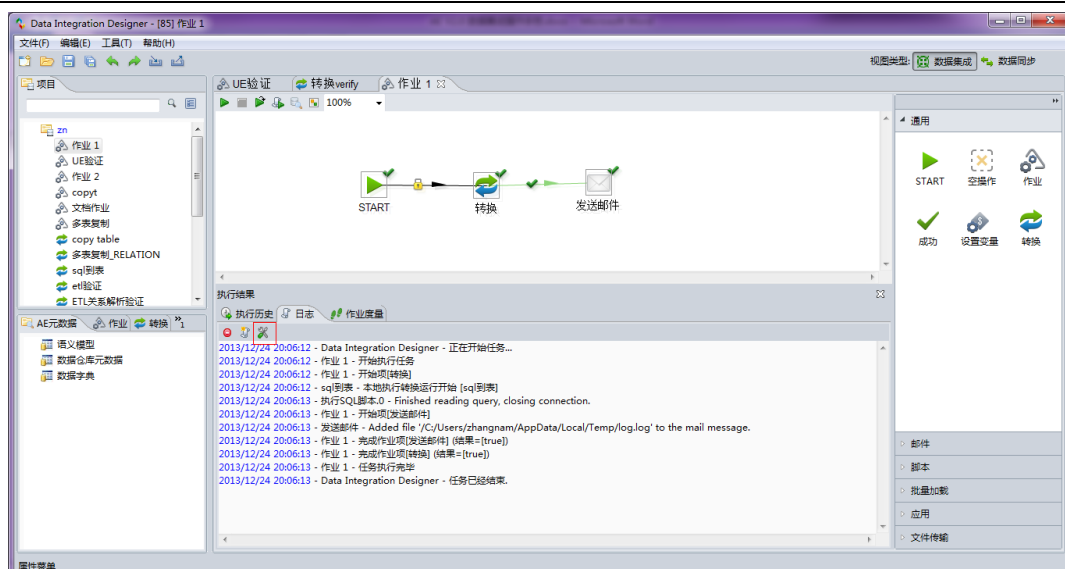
Data Integration Designer - [85] 作业 1

文件(F) 编辑(E) 工具(T) 帮助(H)

视图类型: 数据集成 数据同步

项目

zn
作业 1
UE验证
作业 2
copyt
文档作业
多表复制
copy table
多表复制_RELATION
sql到表
etl验证
ETL关系解析验证

AE元数据 作业 转换 »1

语义模型
数据仓库元数据
数据字典

UE验证 转换verify 作业 1

100%

START
转换
发送邮件

执行结果

执行历史 日志 作业度量

2013/12/24 20:06:12 - Data Integration Designer - 正在开始任务...
2013/12/24 20:06:12 - 作业 1 - 开始执行任务
2013/12/24 20:06:12 - 作业 1 - 开始项[转换]
2013/12/24 20:06:12 - sql到表 - 本地执行转换运行开始 [sql到表]
2013/12/24 20:06:13 - 执行SQL脚本.0 - Finished reading query, closing connection.
2013/12/24 20:06:13 - 作业 1 - 开始项[发送邮件]
2013/12/24 20:06:13 - 发送邮件 - Added file '/C:/Users/zhangnam/AppData/Local/Temp/log.log' to the mail message.
2013/12/24 20:06:13 - 作业 1 - 完成作业项[发送邮件] (结果=[true])
2013/12/24 20:06:13 - 作业 1 - 完成作业项[转换] (结果=[true])
2013/12/24 20:06:13 - 作业 1 - 任务执行完毕
2013/12/24 20:06:13 - Data Integration Designer - 任务已经结束.

通用

START 空操作 作业
成功 设置变量 转换

邮件
脚本
批量加载
应用
文件传输

属性菜单